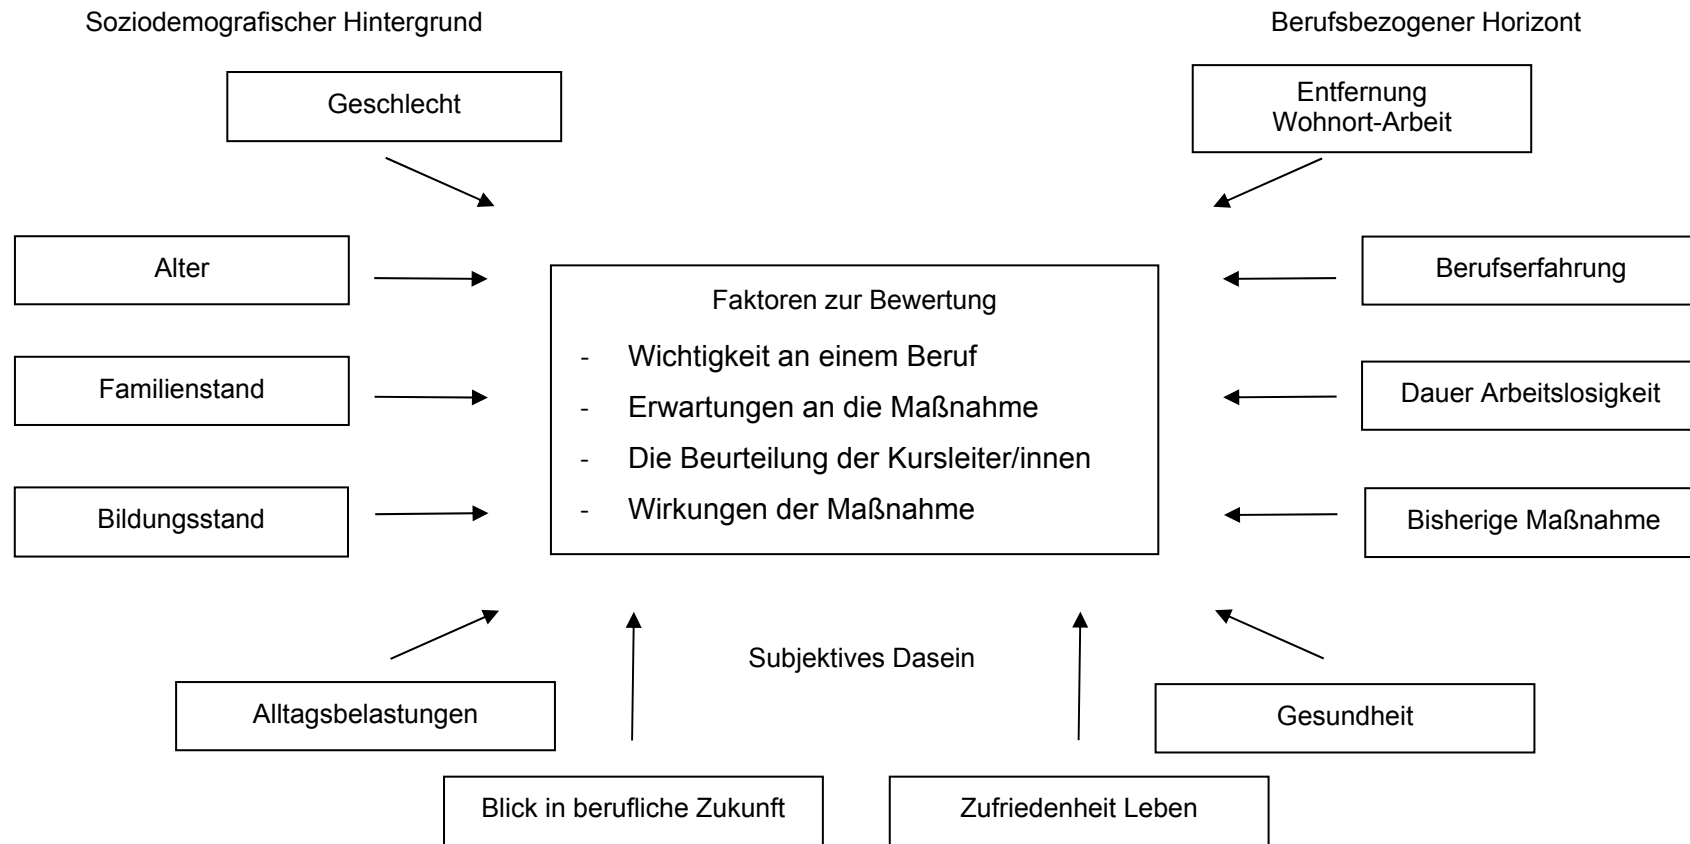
Soziodemografischer Hintergrund

Berufsbezogener Horizont

Geschlecht

Entfernung Wohnort-Arbeit

Alter

Faktoren zur Bewertung

- Wichtigkeit an einem Beruf
- Erwartungen an die Maßnahme
- Die Beurteilung der Kursleiter/innen
- Wirkungen der Maßnahme

Berufserfahrung

Familienstand

Dauer Arbeitslosigkeit

Bildungsstand

Bisherige Maßnahme

Subjektives Dasein

Alltagsbelastungen

Gesundheit

Blick in berufliche Zukunft

Zufriedenheit Leben